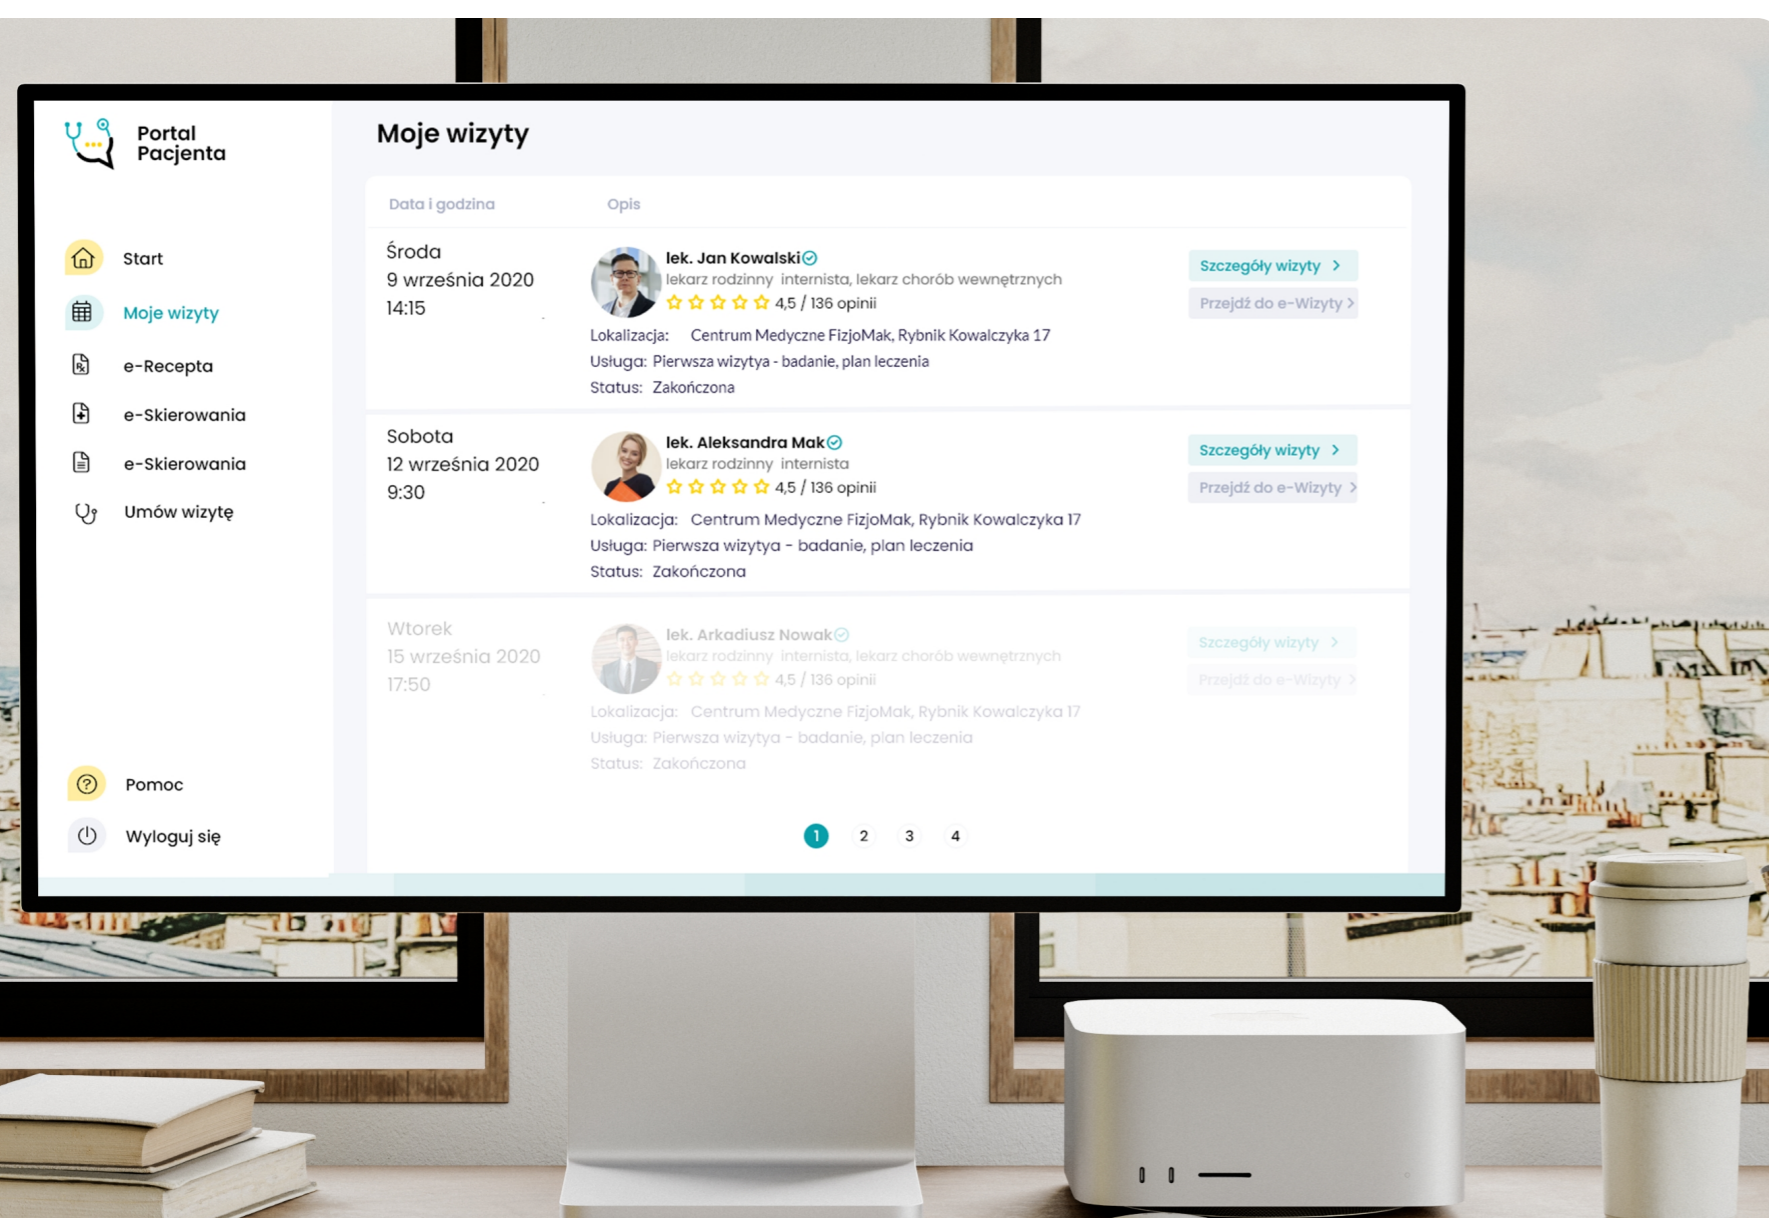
Portal Pacjenta

Start

Moje wizyty

e-Recepta

e-Skierowania

e-Skierowania

Umów wizytę

Pomoc

Wyloguj się

Moje wizyty

Data i godzina

Opis

Środa
9 września 2020
14:15

lek. Jan Kowalski
lekarz rodzinny internista, lekarz chorób wewnętrznych
4,5 / 136 opinii
Lokalizacja: Centrum Medyczne FizjoMak, Rybnik Kowalczyka 17
Usługa: Pierwsza wizytya - badanie, plan leczenia
Status: Zakończona

Szczegóły wizyty >
Przejdź do e-Wizyty >

Sobota
12 września 2020
9:30

lek. Aleksandra Mak
lekarz rodzinny internista
4,5 / 136 opinii
Lokalizacja: Centrum Medyczne FizjoMak, Rybnik Kowalczyka 17
Usługa: Pierwsza wizytya - badanie, plan leczenia
Status: Zakończona

Szczegóły wizyty >
Przejdź do e-Wizyty >

Wtorek
15 września 2020
17:50

lek. Arkadiusz Nowak
lekarz rodzinny internista, lekarz chorób wewnętrznych
4,5 / 136 opinii
Lokalizacja: Centrum Medyczne FizjoMak, Rybnik Kowalczyka 17
Usługa: Pierwsza wizytya - badanie, plan leczenia
Status: Zakończona

Szczegóły wizyty >
Przejdź do e-Wizyty >

1 2 3 4